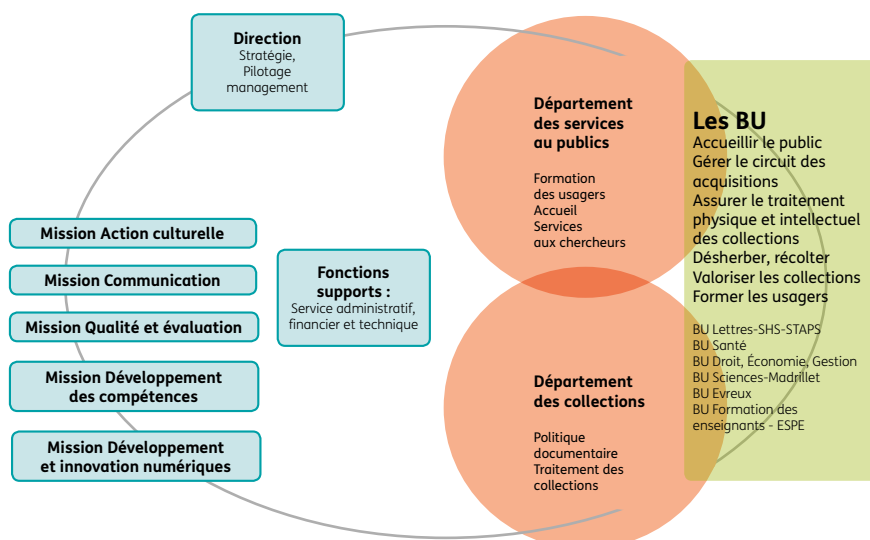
**Direction**
Stratégie,
Pilotage
management

**Département des services au publics**

Formation des usagers
Accueil
Services aux chercheurs

**Les BU**
Accueillir le public
Gérer le circuit des acquisitions
Assurer le traitement physique et intellectuel des collections
Désherber, récolter
Valoriser les collections
Former les usagers

BU Lettres-SHS-STAPS
BU Santé
BU Droit, Économie, Gestion
BU Sciences-Madrillet
BU Evreux
BU Formation des enseignants - ESPE

**Mission Action culturelle**

**Mission Communication**

**Mission Qualité et évaluation**

**Mission Développement des compétences**

**Mission Développement et innovation numériques**

**Fonctions supports :**
Service administratif, financier et technique

**Département des collections**

Politique documentaire
Traitement des collections